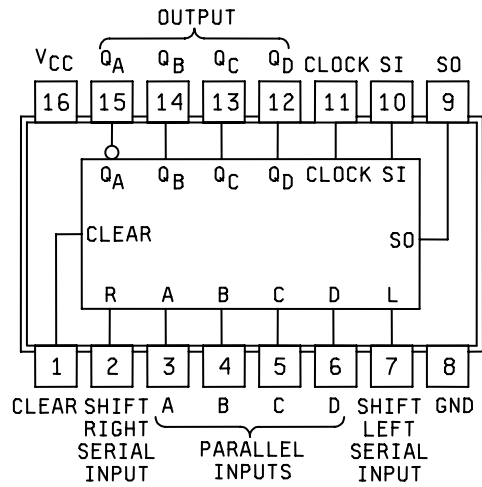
OUTPUT

$V_{CC}$ $Q_A$ $Q_B$ $Q_C$ $Q_D$ CLOCK SI SO

16 15 14 13 12 11 10 9

$Q_A$ $Q_B$ $Q_C$ $Q_D$ CLOCK SI

CLEAR

SO

R A B C D L

1 2 3 4 5 6 7 8

CLEAR SHIFT RIGHT SERIAL INPUT A B C D SHIFT LEFT SERIAL INPUT GND

PARALLEL INPUTS